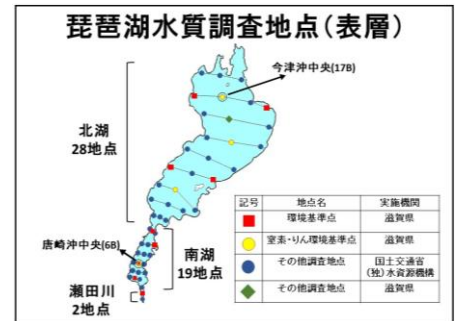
琵琶湖水質調査地点(表層)

今津沖中央(17B)

北湖
28地点

唐崎沖中央(6B)

南湖
19地点

瀬田川
2地点

| 記号 | 地点名 | 実施機関 |
|---|---|---|
| ■ | 環境基準点 | 滋賀県 |
| ● | 窒素・りん環境基準点 | 滋賀県 |
| ● | その他調査地点 | 国土交通省 (独)水資源機構 |
| ◆ | その他調査地点 | 滋賀県 |